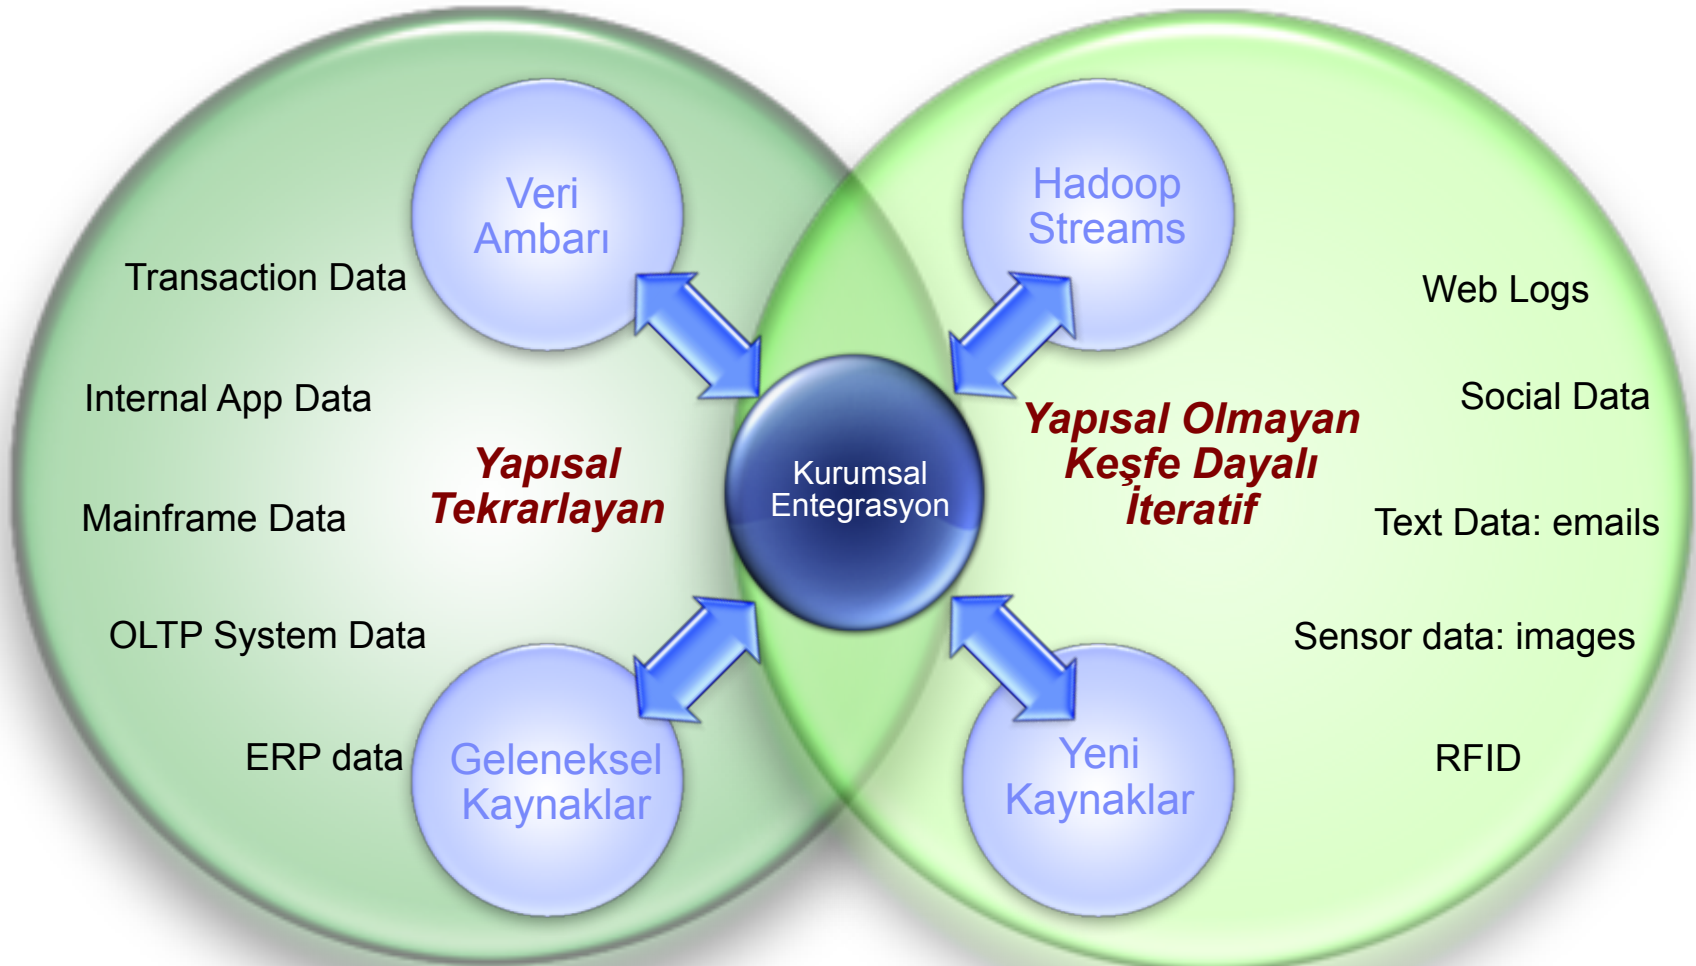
Veri Ambarı

Hadoop Streams

Transaction Data

Web Logs

Internal App Data

Social Data

Yapısal Tekrarlayan

Kurumsal Entegrasyon

Yapısal Olmayan Keşfe Dayalı İteratif

Mainframe Data

Text Data: emails

OLTP System Data

Sensor data: images

ERP data

Geleneksel Kaynaklar

Yeni Kaynaklar

RFID